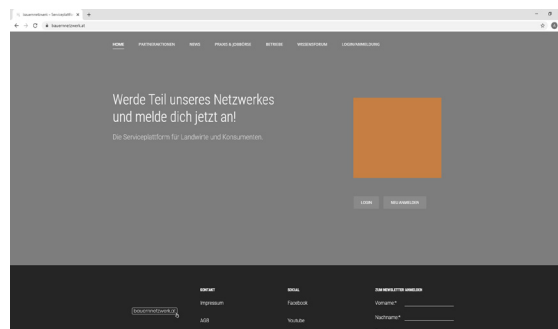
bauernnetzwerk – Serviceplattf... ×  +

bauernnetzwerk.at

HOME   PARTNERAKTIONEN   NEWS   PRAKTIKA/JOBBÖRSE   BETRIEBE   WISSENSFORUM   LOGIN/ANMELDUNG

Werde Teil unseres Netzwerkes und melde dich jetzt an!

Die Serviceplattform für Landwirte und Konsumenten.

LOGIN   NEU ANMELDEN

bauernnetzwerk.at

KONTAKT
Impressum
AGB

SOCIAL
Facebook
Youtube

ZUM NEWSLETTER ANMELDEN
Vorname*
Nachname*